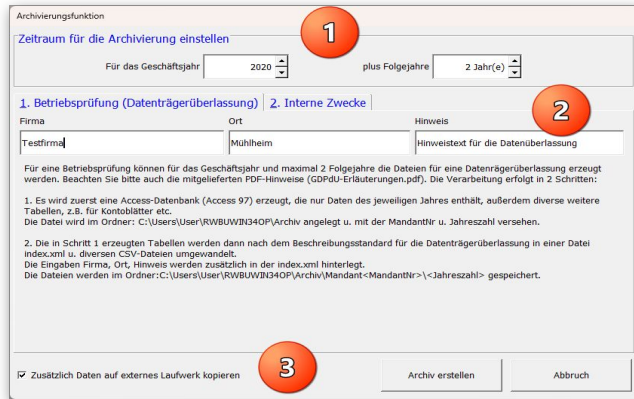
Archivierungsfunktion

1

Zeitraum für die Archivierung einstellen

Für das Geschäftsjahr 2020

plus Folgejahre 2 Jahr(e)

1. Betriebsprüfung (Datenträgerüberlassung) | 2. Interne Zwecke

2

| Firma | Ort | Hinweis |
|---|---|---|
| Testfirma | Mühlheim | Hinweistext für die Datenüberlassung |

Für eine Betriebsprüfung können für das Geschäftsjahr und maximal 2 Folgejahre die Dateien für eine Datenrägerüberlassung erzeugt werden. Beachten Sie bitte auch die mitgelieferten PDF-Hinweise (GDPdU-Erläuterungen.pdf). Die Verarbeitung erfolgt in 2 Schritten:

1. Es wird zuerst eine Access-Datenbank (Access 97) erzeugt, die nur Daten des jeweiligen Jahres enthält, außerdem diverse weitere Tabellen, z.B. für Kontoblätter etc.
Die Datei wird im Ordner: C:\Users\User\RWBUWIN34OP\Archiv angelegt u. mit der MandantNr u. Jahreszahl versehen.

2. Die in Schritt 1 erzeugten Tabellen werden dann nach dem Beschreibungsstandard für die Datenträgerüberlassung in einer Datei index.xml u. diversen CSV-Dateien umgewandelt.
Die Eingaben Firma, Ort, Hinweis werden zusätzlich in der index.xml hinterlegt.
Die Dateien werden im Ordner:C:\Users\User\RWBUWIN34OP\Archiv\Mandant<MandantNr>\<Jahreszahl> gespeichert.

3

Zusätzlich Daten auf externes Laufwerk kopieren

Archiv erstellen

Abbruch